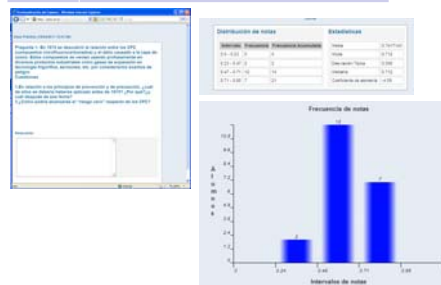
Distribución de notas

| Intervalo | Frecuencia | Frecuencia Acumulada |
|---|---|---|
| 0.0 - 0.22 | 0 | 0 |
| 0.23 - 0.47 | 3 | 3 |
| 0.47 - 0.71 | 12 | 15 |
| 0.71 - 0.95 | 7 | 22 |

Estadísticas

| | |
|---|---|
| Media | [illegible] |
| Moda | 0.716 |
| Desviación Típica | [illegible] |
| Mediana | 0.716 |
| Coeficiente de asimetría | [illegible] |

Frecuencia de notas

12

7

3

Intervalos de notas

0.24

0.48

0.71

0.95

Pregunta 1: En 1974 se descubrió la relación entre los CFC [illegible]

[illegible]